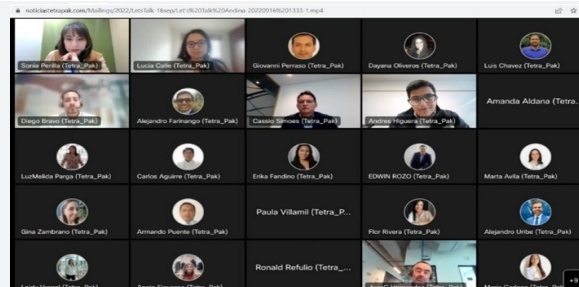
noticiastetrapak.com/Mailings/2022/LetsTalk-14sep/Let's%20Talk%20Andina-20220916%201333-1.mp4

Sonia Perilla (Tetra_Pak)
Lucia Calle (Tetra_Pak)
Giovanni Perraso (Tetra_Pak)
Dayana Oliveros (Tetra_Pak)
Luis Chavez (Tetra_Pak)
Diego Bravo (Tetra_Pak)
Alejandro Farinango (Tetra_Pak)
Cassio Simoes (Tetra_Pak)
Andres Higuera (Tetra_Pak)
Amanda Aldana (Tetra...
LuzMelida Parga (Tetra_Pak)
Carlos Aguirre (Tetra_Pak)
Erika Fandino (Tetra_Pak)
EDWIN ROZO (Tetra_Pak)
Marta Avila (Tetra_Pak)
Gina Zambrano (Tetra_Pak)
Armando Puente (Tetra_Pak)
Paula Villamil (Tetra_P...
Flor Rivera (Tetra_Pak)
Alejandro Uribe (Tetra_Pak)
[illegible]
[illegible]
Ronald Refulio (Tetra_...
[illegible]
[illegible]
+9